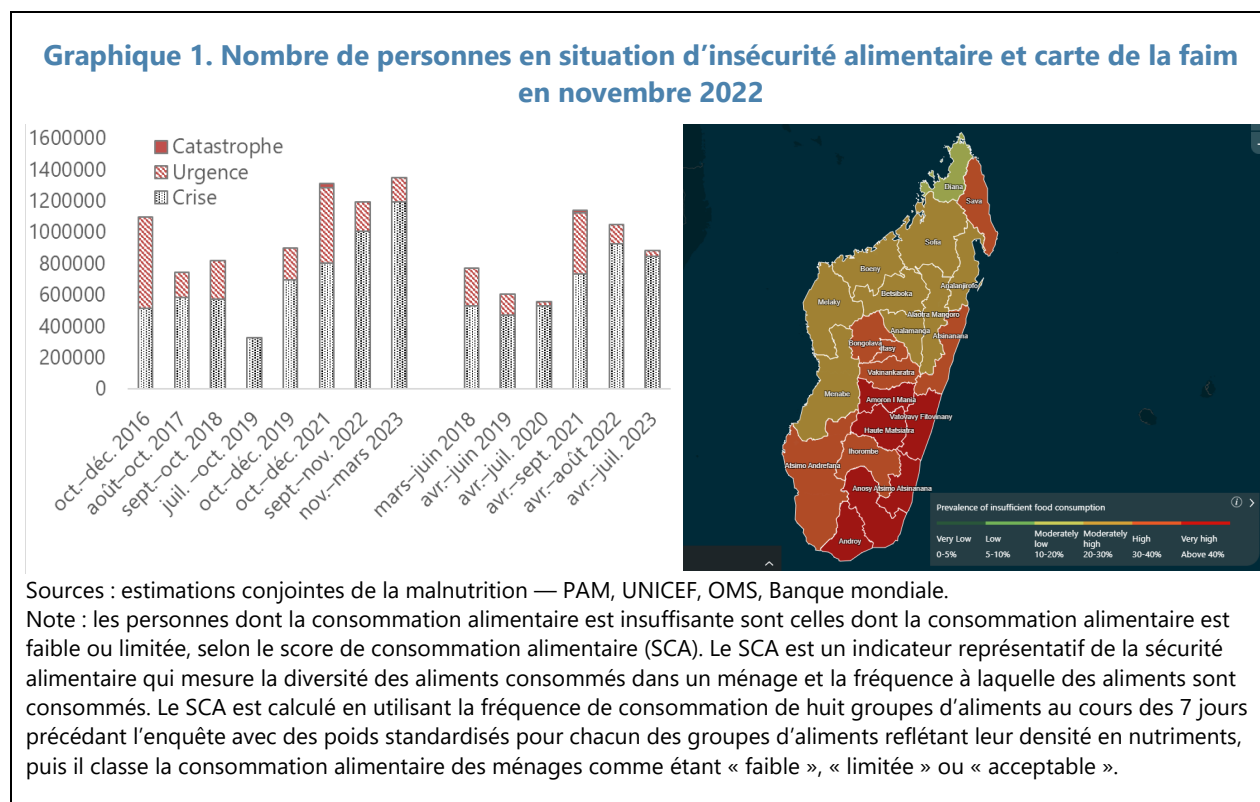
Graphique 1. Nombre de personnes en situation d'insécurité alimentaire et carte de la faim en novembre 2022

1600000
1400000
1200000
1000000
800000
600000
400000
200000
0

Catastrophe
Urgence
Crise

oct.–déc. 2016
août–oct. 2017
sept.–oct. 2018
juil. –oct. 2019
oct.–déc. 2019
oct.–déc. 2021
sept.–nov. 2022
nov.–mars 2023
mars–juin 2018
avr.–juin 2019
avr.–juil. 2020
avr.–sept. 2021
avr.–août 2022
avr.–juil. 2023

Diana
Sava
Sofia
Boeny
Betsiboka
Analanjirofo
Melaky
Alaotra Mangoro
Analamanga
Atsinanana
Bongolava
Itasy
Vakinankaratra
Menabe
Amoron I Mania
Vatovavy Fitovinany
Haute Matsiatra
Ihorombe
Atsimo Andrefana
Anosy
Atsimo Atsinanana
Androy

Prevalence of insufficient food consumption
Very Low 0-5%
Low 5-10%
Moderately low 10-20%
Moderately high 20-30%
High 30-40%
Very high Above 40%

Sources : estimations conjointes de la malnutrition — PAM, UNICEF, OMS, Banque mondiale.
Note : les personnes dont la consommation alimentaire est insuffisante sont celles dont la consommation alimentaire est faible ou limitée, selon le score de consommation alimentaire (SCA). Le SCA est un indicateur représentatif de la sécurité alimentaire qui mesure la diversité des aliments consommés dans un ménage et la fréquence à laquelle des aliments sont consommés. Le SCA est calculé en utilisant la fréquence de consommation de huit groupes d'aliments au cours des 7 jours précédant l'enquête avec des poids standardisés pour chacun des groupes d'aliments reflétant leur densité en nutriments, puis il classe la consommation alimentaire des ménages comme étant « faible », « limitée » ou « acceptable ».